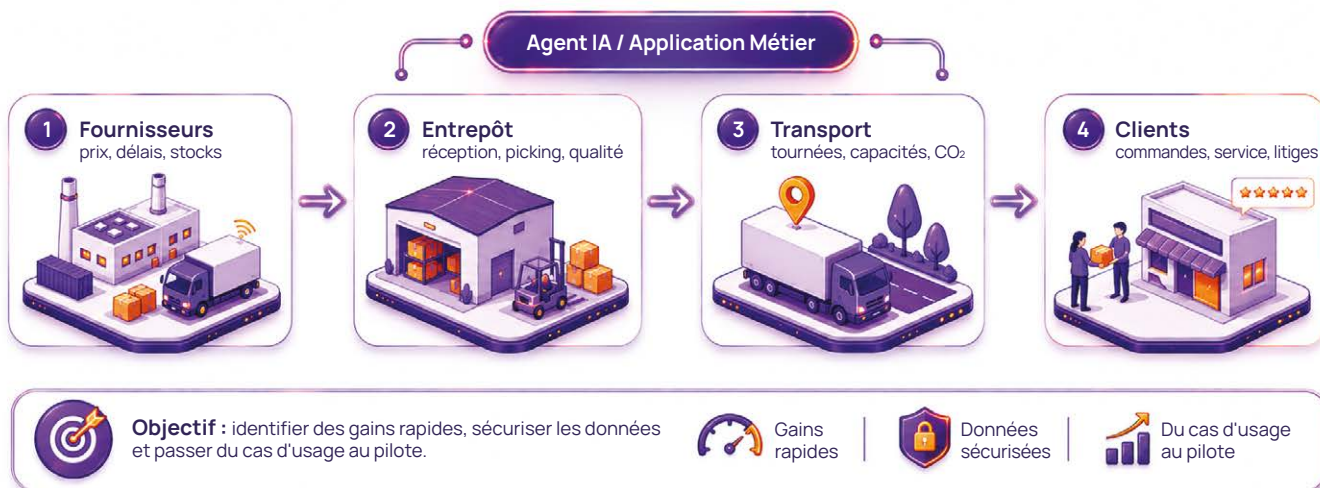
Agent IA / Application Métier

1 Fournisseurs
prix, délais, stocks

2 Entrepôt
réception, picking, qualité

3 Transport
tournées, capacités, $CO_2$

4 Clients
commandes, service, litiges

Objectif : identifier des gains rapides, sécuriser les données et passer du cas d'usage au pilote.

Gains rapides

Données sécurisées

Du cas d'usage au pilote